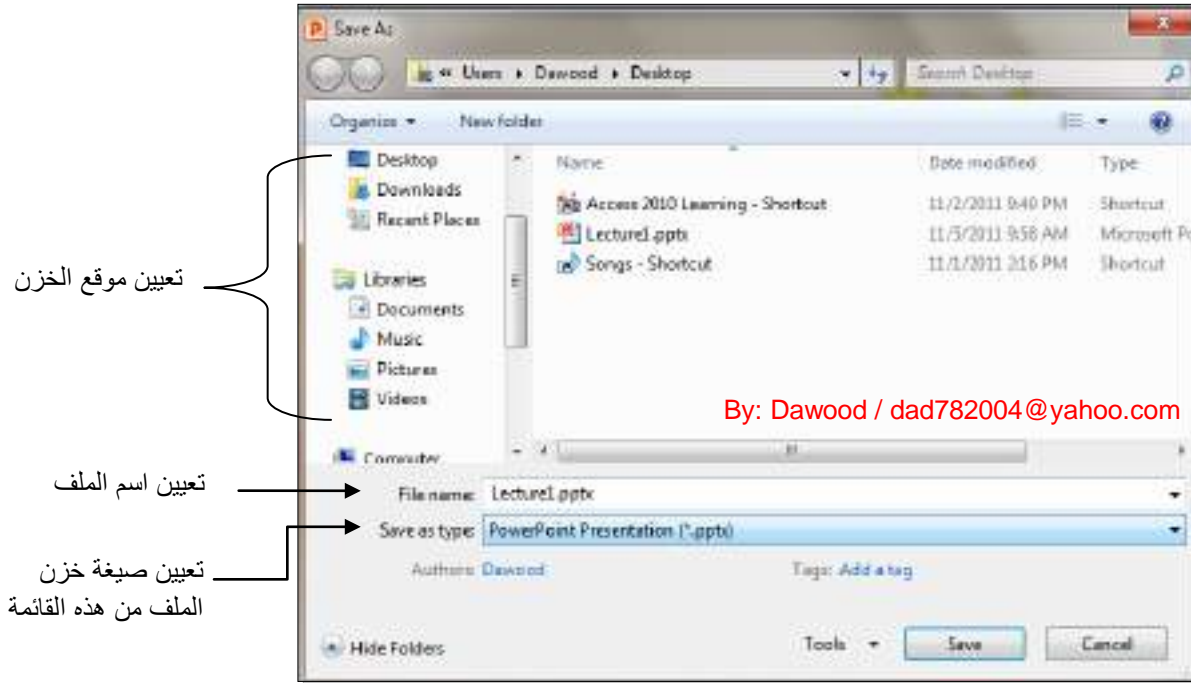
Save As

« Users ▸ Dawood ▸ Desktop

Search Desktop

Organize ▾ New folder

Desktop
Downloads
Recent Places

Libraries
Documents
Music
Pictures
Videos

Computer

| Name | Date modified | Type |
|---|---|---|
| Access 2010 Learning - Shortcut | 11/2/2011 9:40 PM | Shortcut |
| Lecture1.pptx | 11/5/2011 9:58 AM | Microsoft Po |
| Songs - Shortcut | 11/1/2011 2:16 PM | Shortcut |

By: Dawood / dad782004@yahoo.com

تعيين موقع الخزن

تعيين اسم الملف

File name: Lecture1.pptx

Save as type: PowerPoint Presentation (*.pptx)

تعيين صيغة خزن الملف من هذه القائمة

Authors: Dawood

Tags: Add a tag

Hide Folders

Tools ▾

Save

Cancel